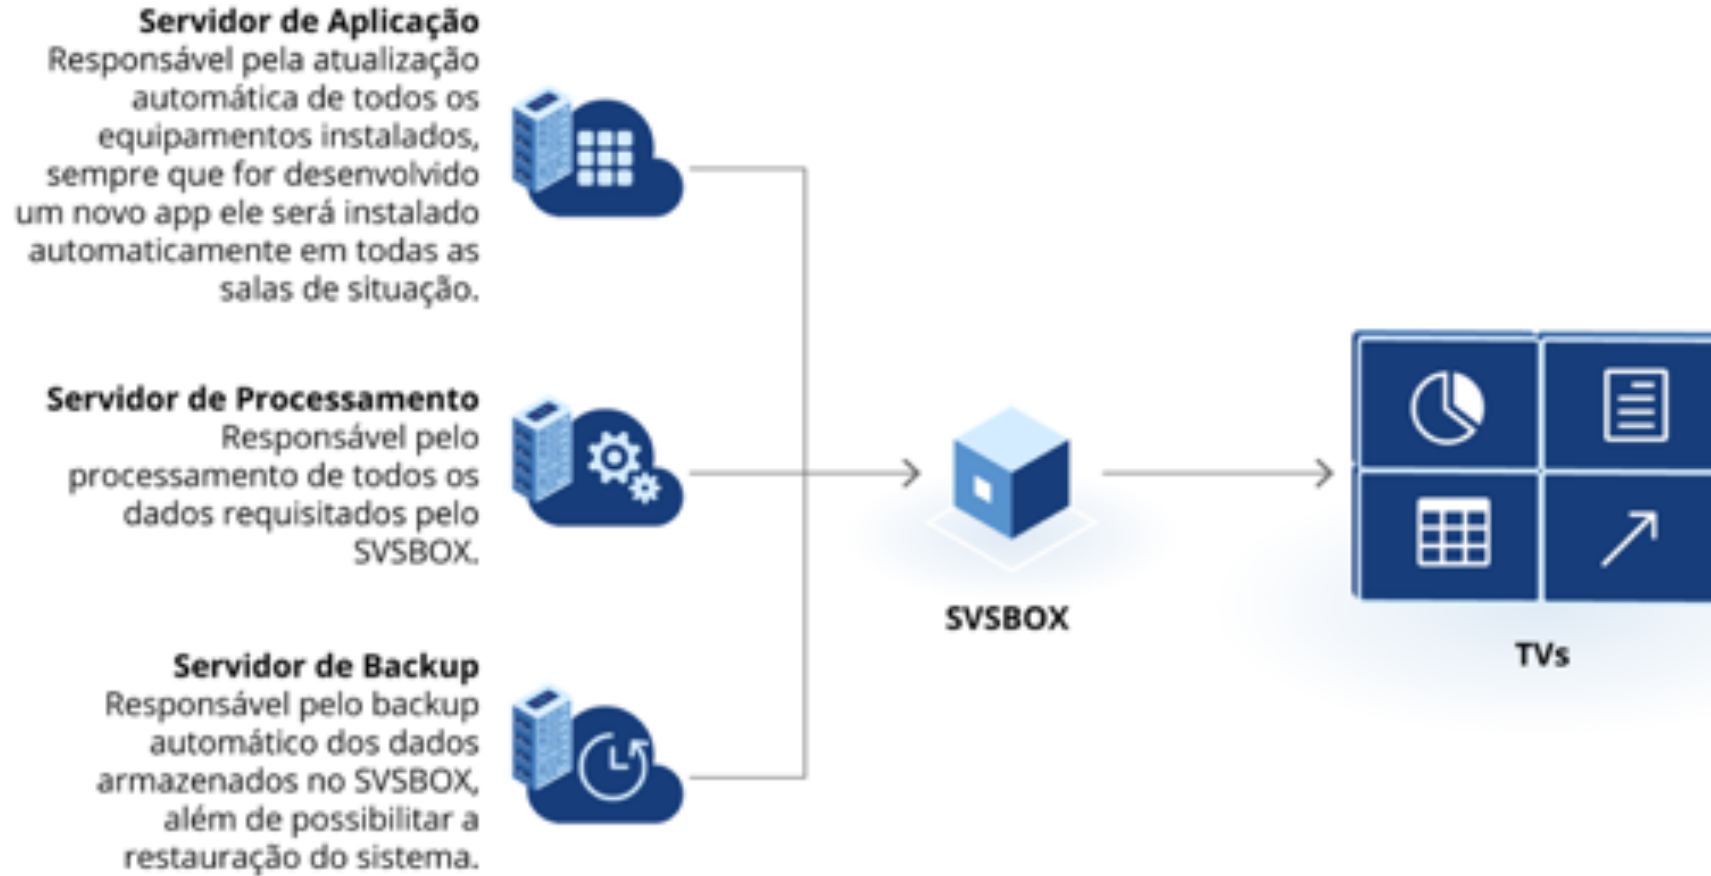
**Servidor de Aplicação**
Responsável pela atualização automática de todos os equipamentos instalados, sempre que for desenvolvido um novo app ele será instalado automaticamente em todas as salas de situação.

**Servidor de Processamento**
Responsável pelo processamento de todos os dados requisitados pelo SVSBOX.

**Servidor de Backup**
Responsável pelo backup automático dos dados armazenados no SVSBOX, além de possibilitar a restauração do sistema.

SVSBOX

TVs